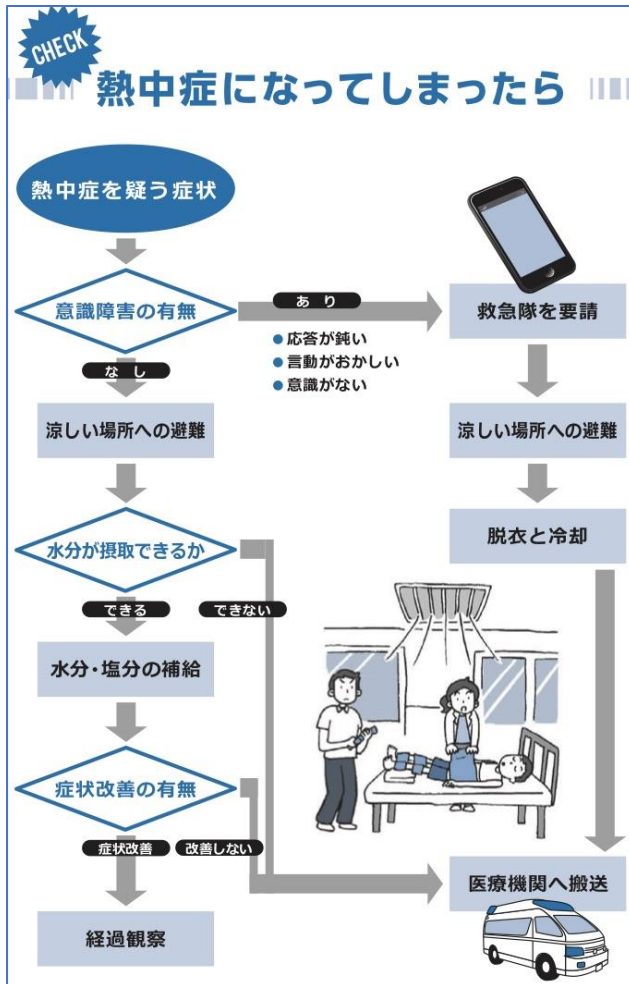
CHECK

熱中症になってしまったら

熱中症を疑う症状

意識障害の有無

あり

●応答が鈍い
●言動がおかしい
●意識がない

救急隊を要請

なし

涼しい場所への避難

涼しい場所への避難

脱衣と冷却

水分が摂取できるか

できる

できない

水分・塩分の補給

症状改善の有無

症状改善

改善しない

医療機関へ搬送

経過観察